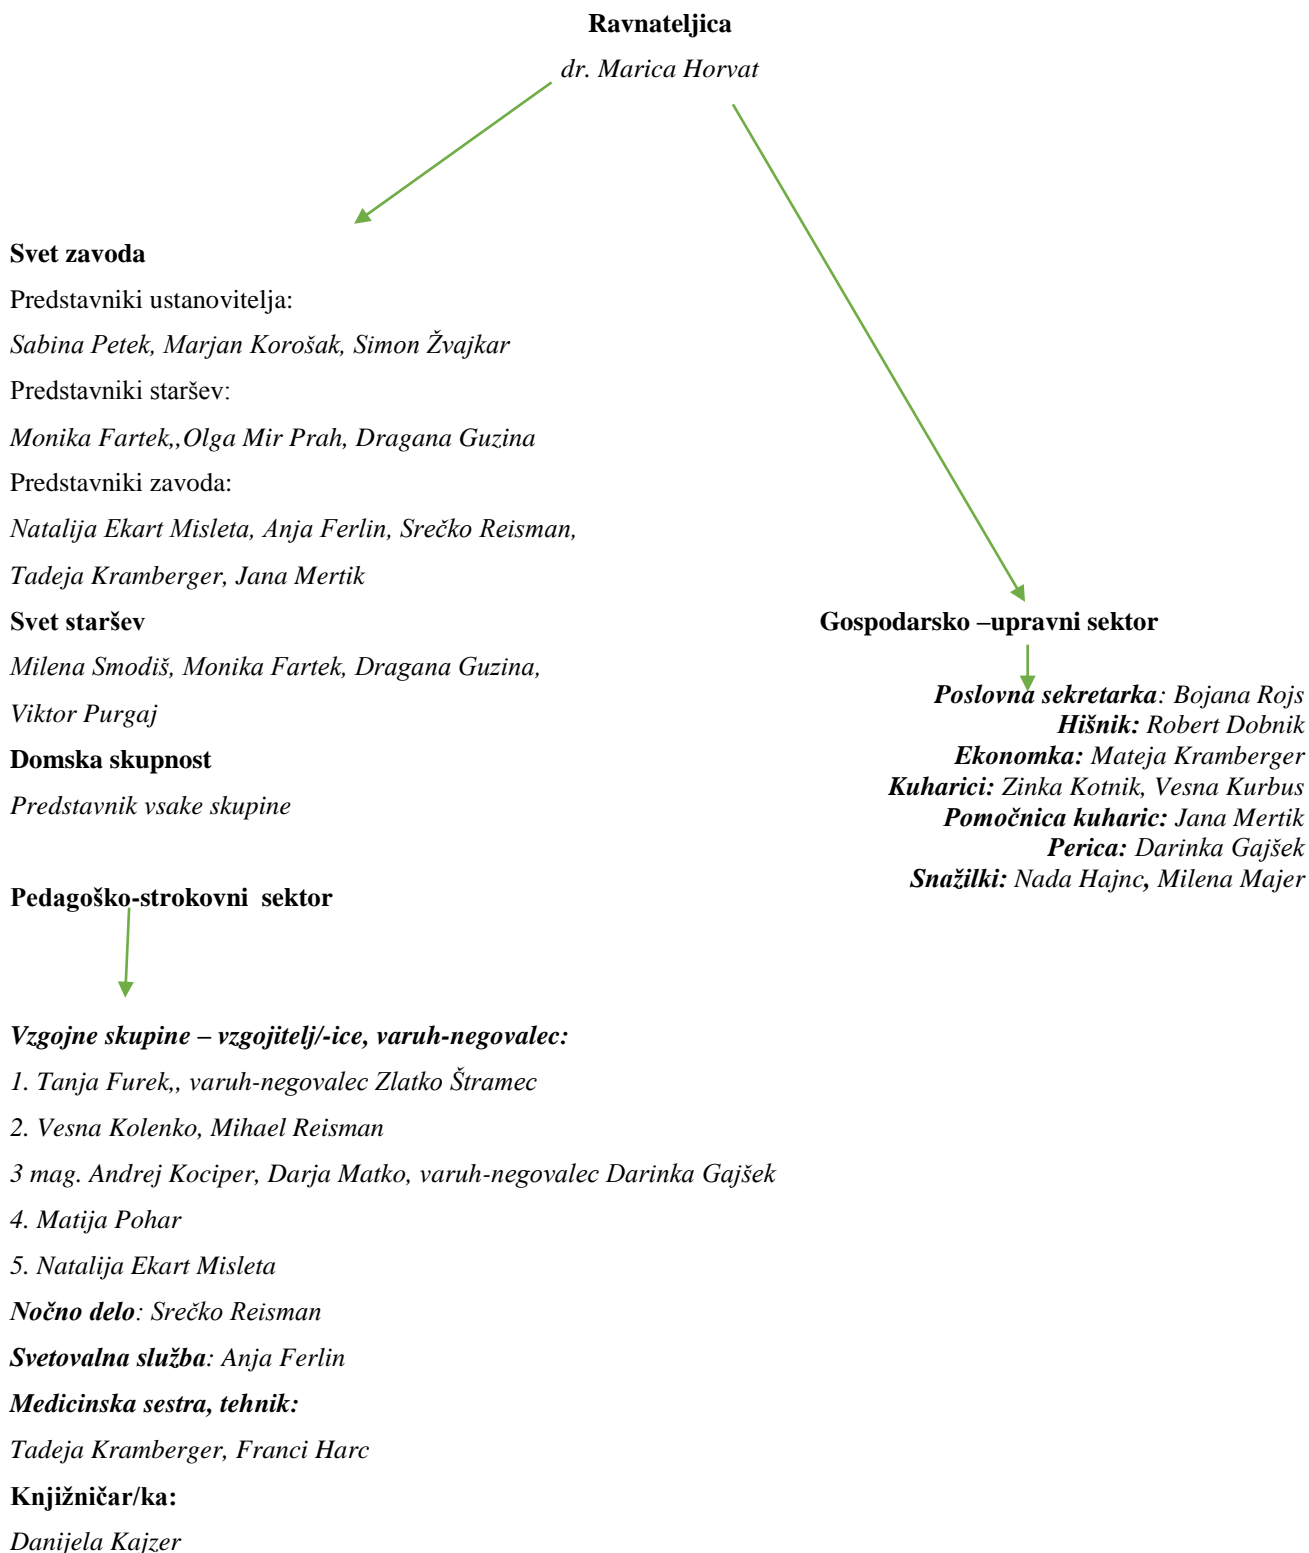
Ravnateljica

dr. Marica Horvat

Svet zavoda

Predstavniki ustanovitelja:

Sabina Petek, Marjan Korošak, Simon Žvajkar

Predstavniki staršev:

Monika Fartek,,Olga Mir Prah, Dragana Guzina

Predstavniki zavoda:

Natalija Ekart Misleta, Anja Ferlin, Srečko Reisman, Tadeja Kramberger, Jana Mertik

Svet staršev

Milena Smodiš, Monika Fartek, Dragana Guzina, Viktor Purgaj

Domska skupnost

Predstavnik vsake skupine

Pedagoško-strokovni sektor

Vzgojne skupine – vzgojitelj/-ice, varuh-negovalec:

1. Tanja Furek,, varuh-negovalec Zlatko Štramec

2. Vesna Kolenko, Mihael Reisman

3 mag. Andrej Kociper, Darja Matko, varuh-negovalec Darinka Gajšek

4. Matija Pohar

5. Natalija Ekart Misleta

Nočno delo: Srečko Reisman

Svetovalna služba: Anja Ferlin

Medicinska sestra, tehnik:

Tadeja Kramberger, Franci Harc

Knjižničar/ka:

Danijela Kajzer

Gospodarsko –upravni sektor

Poslovna sekretarka: Bojana Rojs
Hišnik: Robert Dobnik
Ekonomka: Mateja Kramberger
Kuharici: Zinka Kotnik, Vesna Kurbus
Pomočnica kuharic: Jana Mertik
Perica: Darinka Gajšek
Snažilki: Nada Hajnc, Milena Majer